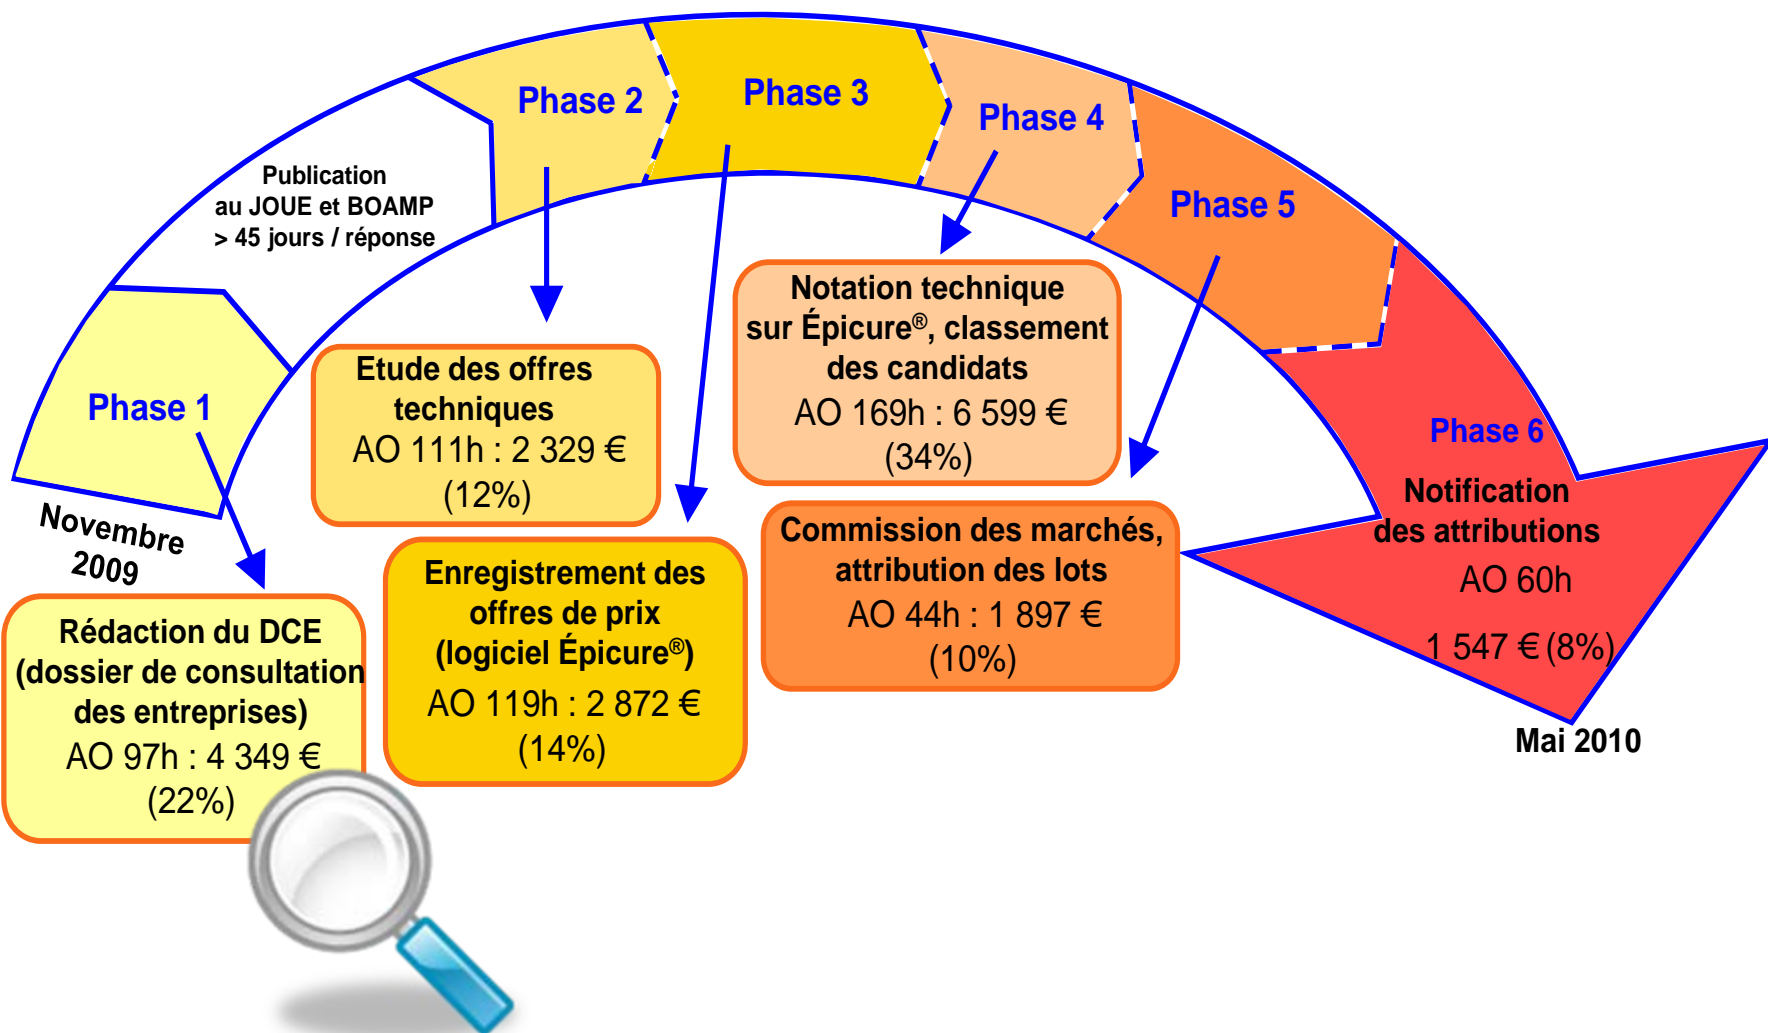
Phase 2

Phase 3

Phase 4

Phase 5

Publication
au JOUE et BOAMP
> 45 jours / réponse

Phase 1

Novembre 2009

Etude des offres techniques
AO 111h : 2 329 €
(12%)

Notation technique sur Épicure®, classement des candidats
AO 169h : 6 599 €
(34%)

Phase 6

Notification des attributions
AO 60h
1 547 € (8%)

Mai 2010

Rédaction du DCE (dossier de consultation des entreprises)
AO 97h : 4 349 €
(22%)

Enregistrement des offres de prix (logiciel Épicure®)
AO 119h : 2 872 €
(14%)

Commission des marchés, attribution des lots
AO 44h : 1 897 €
(10%)